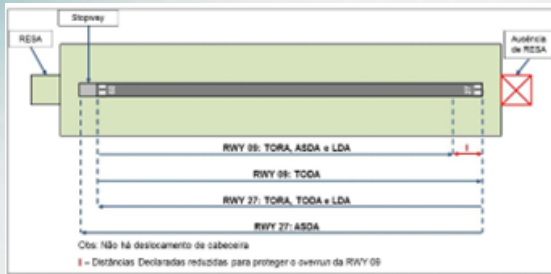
Stopway

RESA

Ausência da RESA

RWY 09: TORA, ASDA e LDA

RWY 09: TODA

RWY 27: TORA, TODA e LDA

RWY 27: ASDA

Obs: Não há deslocamento de cabeceira

I = Distâncias Declaradas reduzidas para proteger o overrun da RWY 09